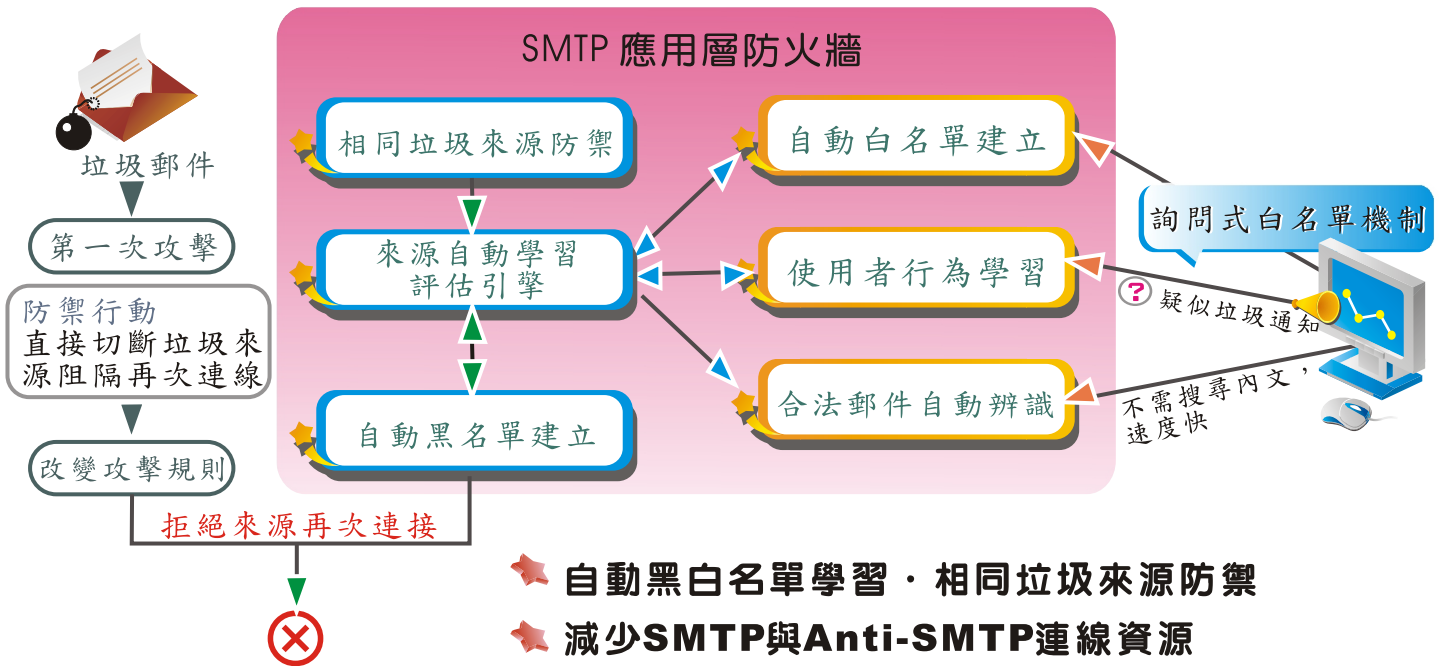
垃圾郵件

第一次攻擊

防禦行動
直接切斷垃圾來源阻隔再次連線

改變攻擊規則

拒絕來源再次連接

SMTP 應用層防火牆

相同垃圾來源防禦

來源自動學習評估引擎

自動黑名單建立

自動白名單建立

使用者行為學習

合法郵件自動辨識

詢問式白名單機制

疑似垃圾通知

不需搜尋內文，速度快

自動黑白名單學習．相同垃圾來源防禦

減少SMTP與Anti-SMTP連線資源